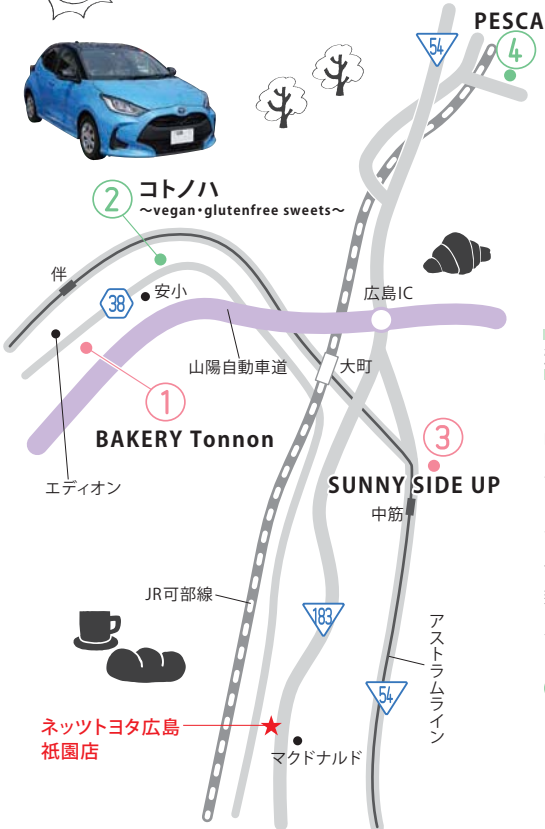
PESCA
4
54
2
コトノハ
〜vegan・glutenfree sweets〜
伴
38
安小
広島IC
山陽自動車道
大町
1
BAKERY Tonnon
3
エディオン
SUNNY SIDE UP
中筋
JR可部線
183
アストラムライン
54
ネッツトヨタ広島
祇園店
マクドナルド